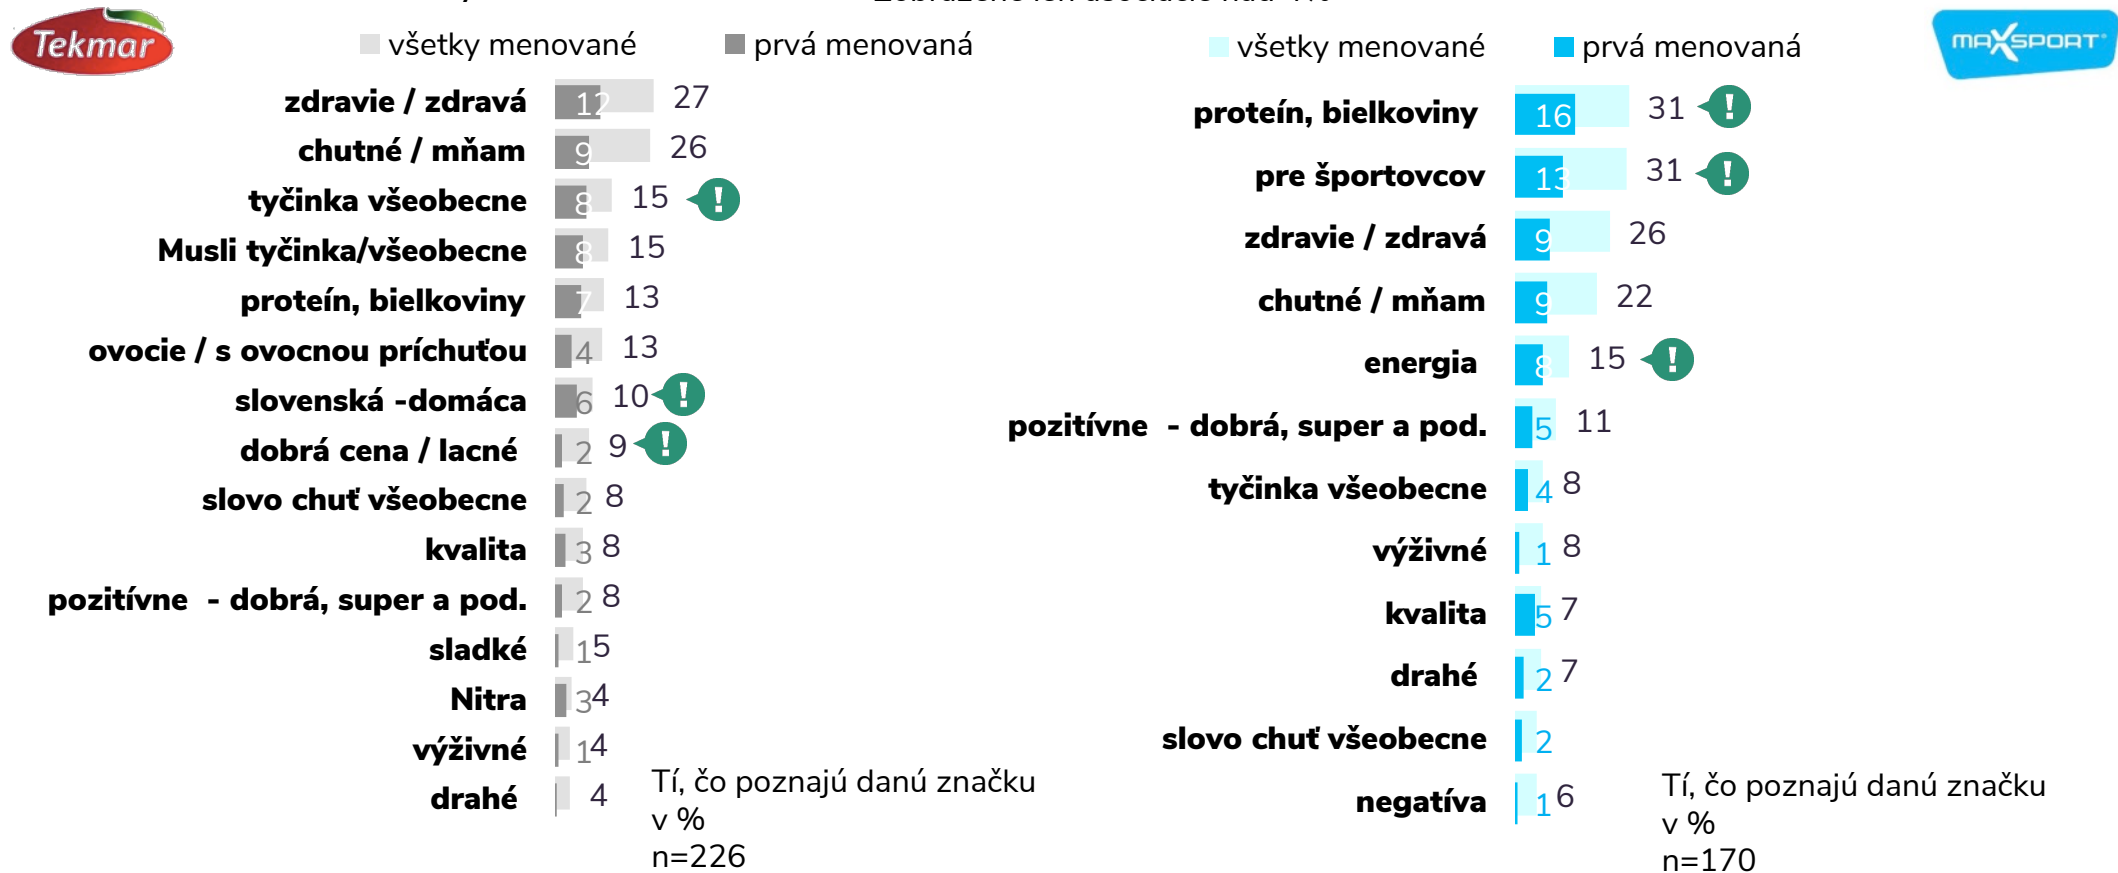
Tekmar

všetky menované
prvá menovaná

| | prvá menovaná | všetky menované |
|---|---|---|
| zdravie / zdravá | 12 | 27 |
| chutné / mňam | 9 | 26 |
| tyčinka všeobecne | 8 | 15 |
| Musli tyčinka/všeobecne | 8 | 15 |
| proteín, bielkoviny | 7 | 13 |
| ovocie / s ovocnou príchuťou | 4 | 13 |
| slovenská -domáca | 6 | 10 |
| dobrá cena / lacné | 2 | 9 |
| slovo chuť všeobecne | 2 | 8 |
| kvalita | 3 | 8 |
| pozitívne - dobrá, super a pod. | 2 | 8 |
| sladké | 1 | 5 |
| Nitra | 3 | 4 |
| výživné | 1 | 4 |
| drahé | | 4 |

Tí, čo poznajú danú značku
v %
n=226

MAXSPORT

všetky menované
prvá menovaná

| | prvá menovaná | všetky menované |
|---|---|---|
| proteín, bielkoviny | 16 | 31 |
| pre športovcov | 13 | 31 |
| zdravie / zdravá | 9 | 26 |
| chutné / mňam | 9 | 22 |
| energia | 8 | 15 |
| pozitívne - dobrá, super a pod. | 5 | 11 |
| tyčinka všeobecne | 4 | 8 |
| výživné | 1 | 8 |
| kvalita | 5 | 7 |
| drahé | 2 | 7 |
| slovo chuť všeobecne | 2 | |
| negatíva | 1 | 6 |

Tí, čo poznajú danú značku
v %
n=170